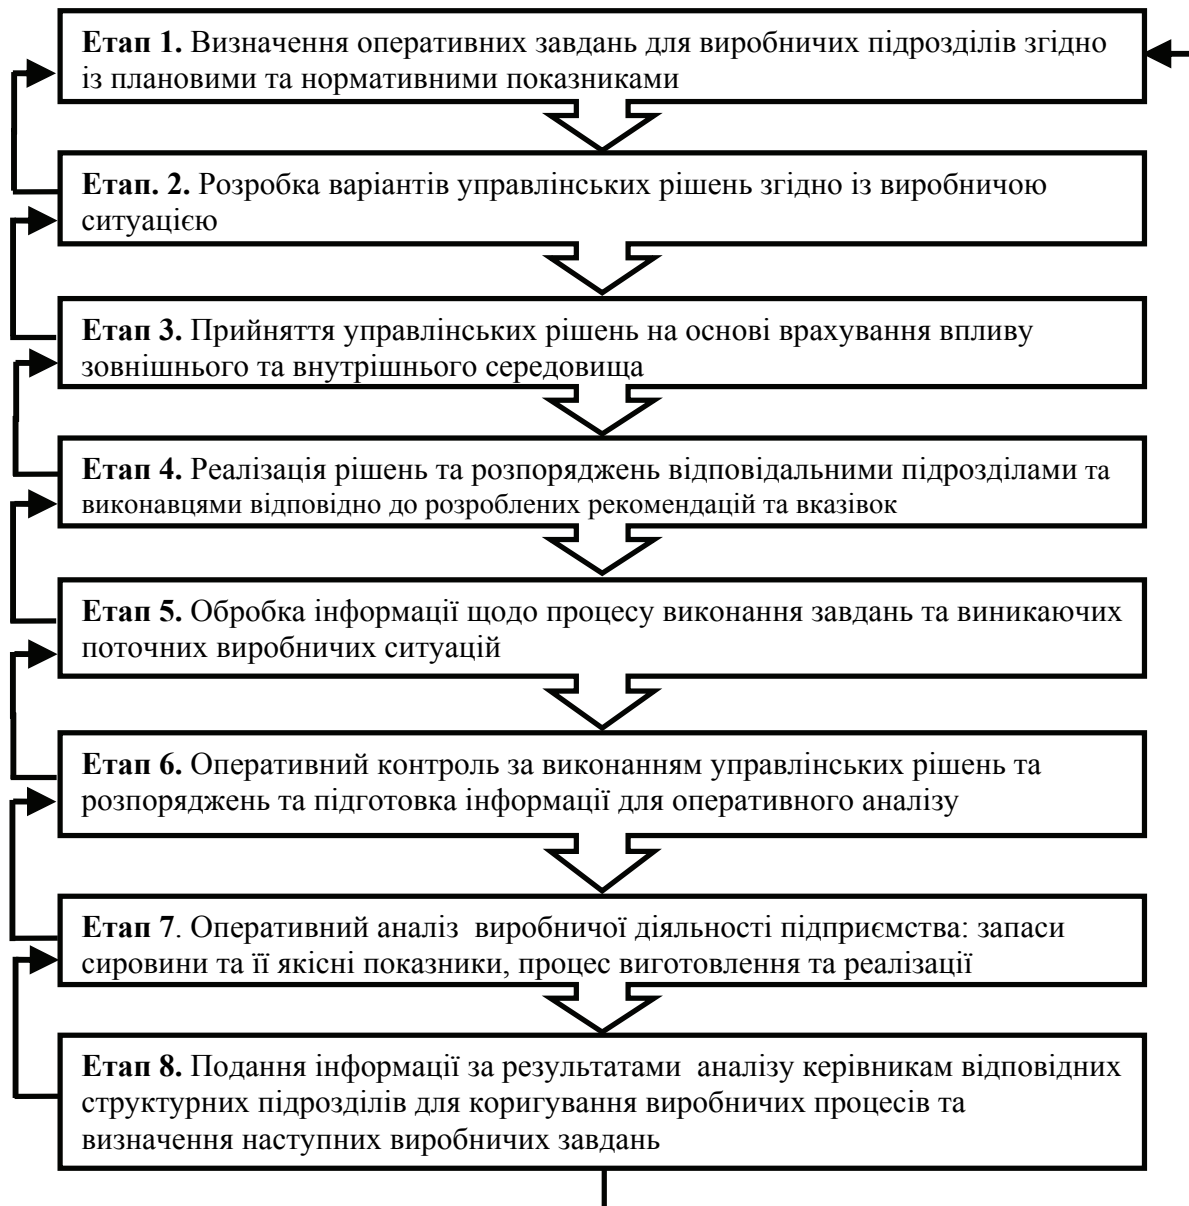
**Етап 1.** Визначення оперативних завдань для виробничих підрозділів згідно із плановими та нормативними показниками

**Етап. 2.** Розробка варіантів управлінських рішень згідно із виробничою ситуацією

**Етап 3.** Прийняття управлінських рішень на основі врахування впливу зовнішнього та внутрішнього середовища

**Етап 4.** Реалізація рішень та розпоряджень відповідальними підрозділами та виконавцями відповідно до розроблених рекомендацій та вказівок

**Етап 5.** Обробка інформації щодо процесу виконання завдань та виникаючих поточних виробничих ситуацій

**Етап 6.** Оперативний контроль за виконанням управлінських рішень та розпоряджень та підготовка інформації для оперативного аналізу

**Етап 7**. Оперативний аналіз виробничої діяльності підприємства: запаси сировини та її якісні показники, процес виготовлення та реалізації

**Етап 8.** Подання інформації за результатами аналізу керівникам відповідних структурних підрозділів для коригування виробничих процесів та визначення наступних виробничих завдань